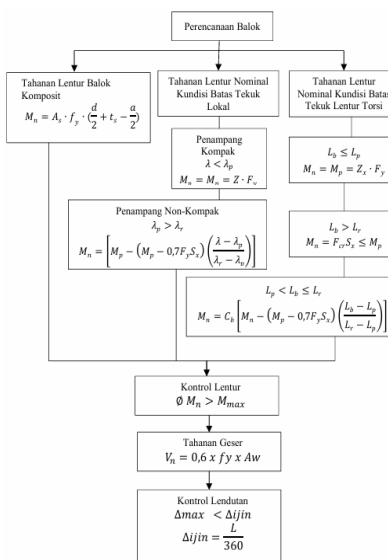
Perencanaan Balok

Tahanan Lentur Balok Komposit
$M_n = A_s \cdot f_y \cdot (\frac{d}{2} + t_s - \frac{a}{2})$

Tahanan Lentur Nominal Kundisi Batas Tekuk Lokal

Tahanan Lentur Nominal Kundisi Batas Tekuk Lentur Torsi

Penampang Kompak
$\lambda < \lambda_p$
$M_n = M_n = Z \cdot F_y$

$L_b \leq L_p$
$M_n = M_p = Z_x \cdot F_y$

Penampang Non-Kompak
$\lambda_p > \lambda_r$
$M_n = \left[M_p - \left(M_p - 0{,}7F_yS_x\right)\left(\frac{\lambda - \lambda_p}{\lambda_r - \lambda_p}\right)\right]$

$L_b > L_r$
$M_n = F_{cr}S_x \leq M_p$

$L_p < L_b \leq L_r$
$M_n = C_b\left[M_n - \left(M_p - 0{,}7F_yS_x\right)\left(\frac{L_b - L_p}{L_r - L_p}\right)\right]$

Kontrol Lentur
$\emptyset\, M_n > M_{max}$

Tahanan Geser
$V_n = 0{,}6\ x\ fy\ x\ Aw$

Kontrol Lendutan
$\Delta max \ < \Delta ijin$
$\Delta ijin = \frac{L}{360}$